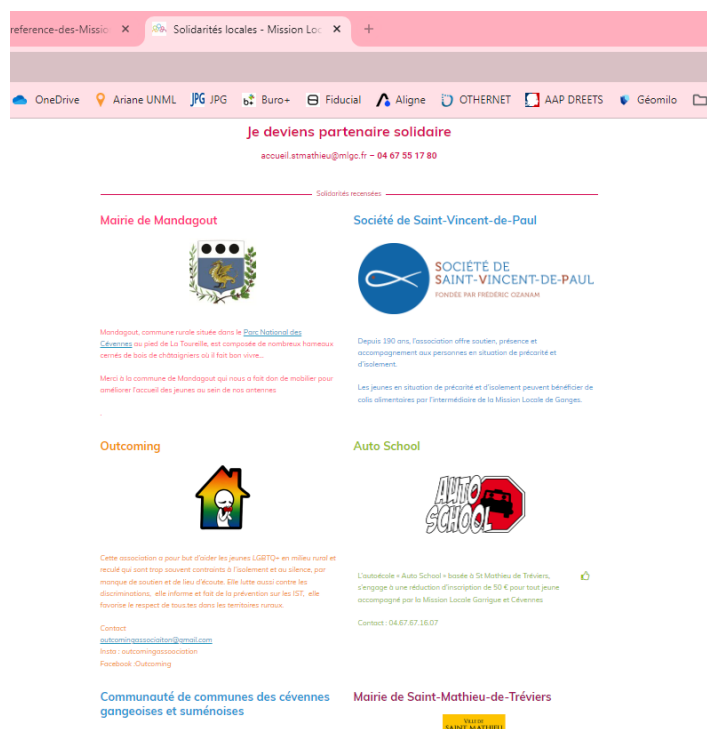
reference-des-Missio ✕ Solidarités locales - Mission Loc ✕ +

OneDrive Ariane UNML JPG Buro+ Fiducial Aligne OTHERNET AAP DREETS Géomilo

Je deviens partenaire solidaire

accueil.stmathieu@mlgc.fr – 04 67 55 17 80

Solidarités recensées

Mairie de Mandagout

Mandagout, commune rurale située dans le Parc National des Cévennes au pied de La Tourelle, est composée de nombreux hameaux cernés de bois de châtaigniers où il fait bon vivre...

Merci à la commune de Mandagout qui nous a fait don de mobilier pour améliorer l'accueil des jeunes au sein de nos antennes

Société de Saint-Vincent-de-Paul

SOCIÉTÉ DE SAINT-VINCENT-DE-PAUL
FONDÉE PAR FRÉDÉRIC OZANAM

Depuis 190 ans, l'association offre soutien, présence et accompagnement aux personnes en situation de précarité et d'isolement.

Les jeunes en situation de précarité et d'isolement peuvent bénéficier de colis alimentaires par l'intermédiaire de la Mission Locale de Ganges.

Outcoming

Cette association a pour but d'aider les jeunes LGBTQ+ en milieu rural et reculé qui sont trop souvent contraints à l'isolement et au silence, par manque de soutien et de lieu d'écoute. Elle lutte aussi contre les discriminations, elle informe et fait de la prévention sur les IST, elle favorise le respect de tous.tes dans les territoires ruraux.

Contact:
outcomingassociation@gmail.com
Insta : outcomingassociation
Facebook :Outcoming

Auto School

AUTO SCHOOL

L'autoécole « Auto School » basée à St Mathieu de Tréviers, s'engage à une réduction d'inscription de 50 € pour tout jeune accompagné par la Mission Locale Garrigue et Cévennes

Contact : 04.67.67.16.07

Communauté de communes des cévennes gangeoises et suménoises

Mairie de Saint-Mathieu-de-Tréviers

VILLE DE SAINT MATHIEU